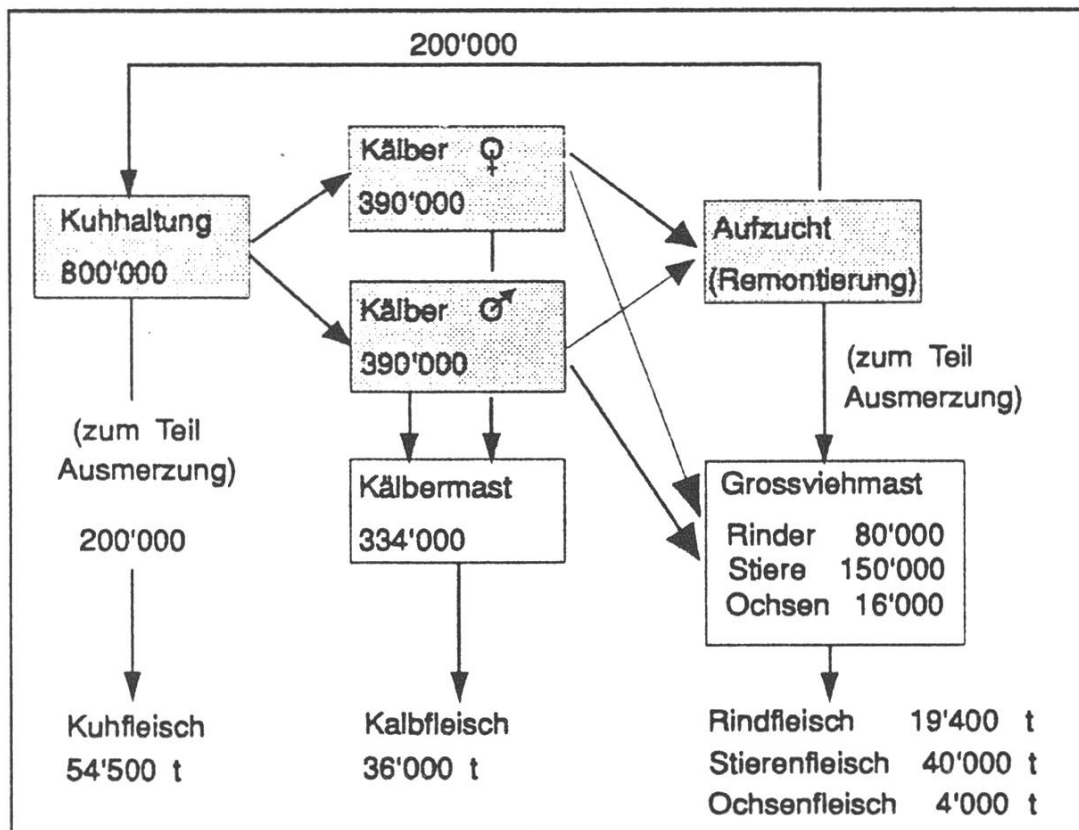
200'000

Kuhhaltung
800'000

Kälber ♀
390'000

Kälber ♂
390'000

Aufzucht
(Remontierung)

(zum Teil
Ausmerzung)

(zum Teil
Ausmerzung)

200'000

Kälbermast
334'000

Grossviehmast
Rinder 80'000
Stiere 150'000
Ochsen 16'000

Kuhfleisch
54'500 t

Kalbfleisch
36'000 t

Rindfleisch 19'400 t
Stierenfleisch 40'000 t
Ochsenfleisch 4'000 t